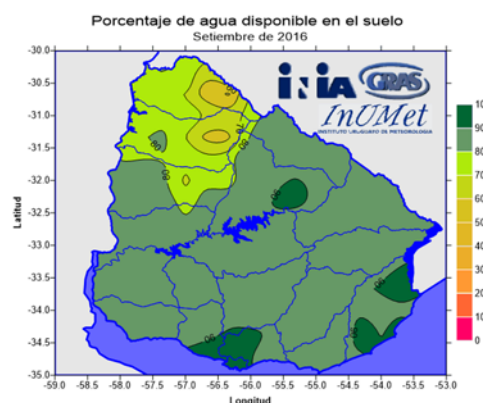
Porcentaje de agua disponible en el suelo
Setiembre de 2016

INIA GRAS
InUMet
INSTITUTO URUGUAYO DE METEOROLOGÍA

-30.0
-30.5
-31.0
-31.5
-32.0
-32.5
-33.0
-33.5
-34.0
-34.5
-35.0
Latitud

-59.0 -58.5 -58.0 -57.5 -57.0 -56.5 -56.0 -55.5 -55.0 -54.5 -54.0 -53.5 -53.0
Longitud

80
80
80
90
90
90
90
90
90

100
90
80
70
60
50
40
30
20
10
0